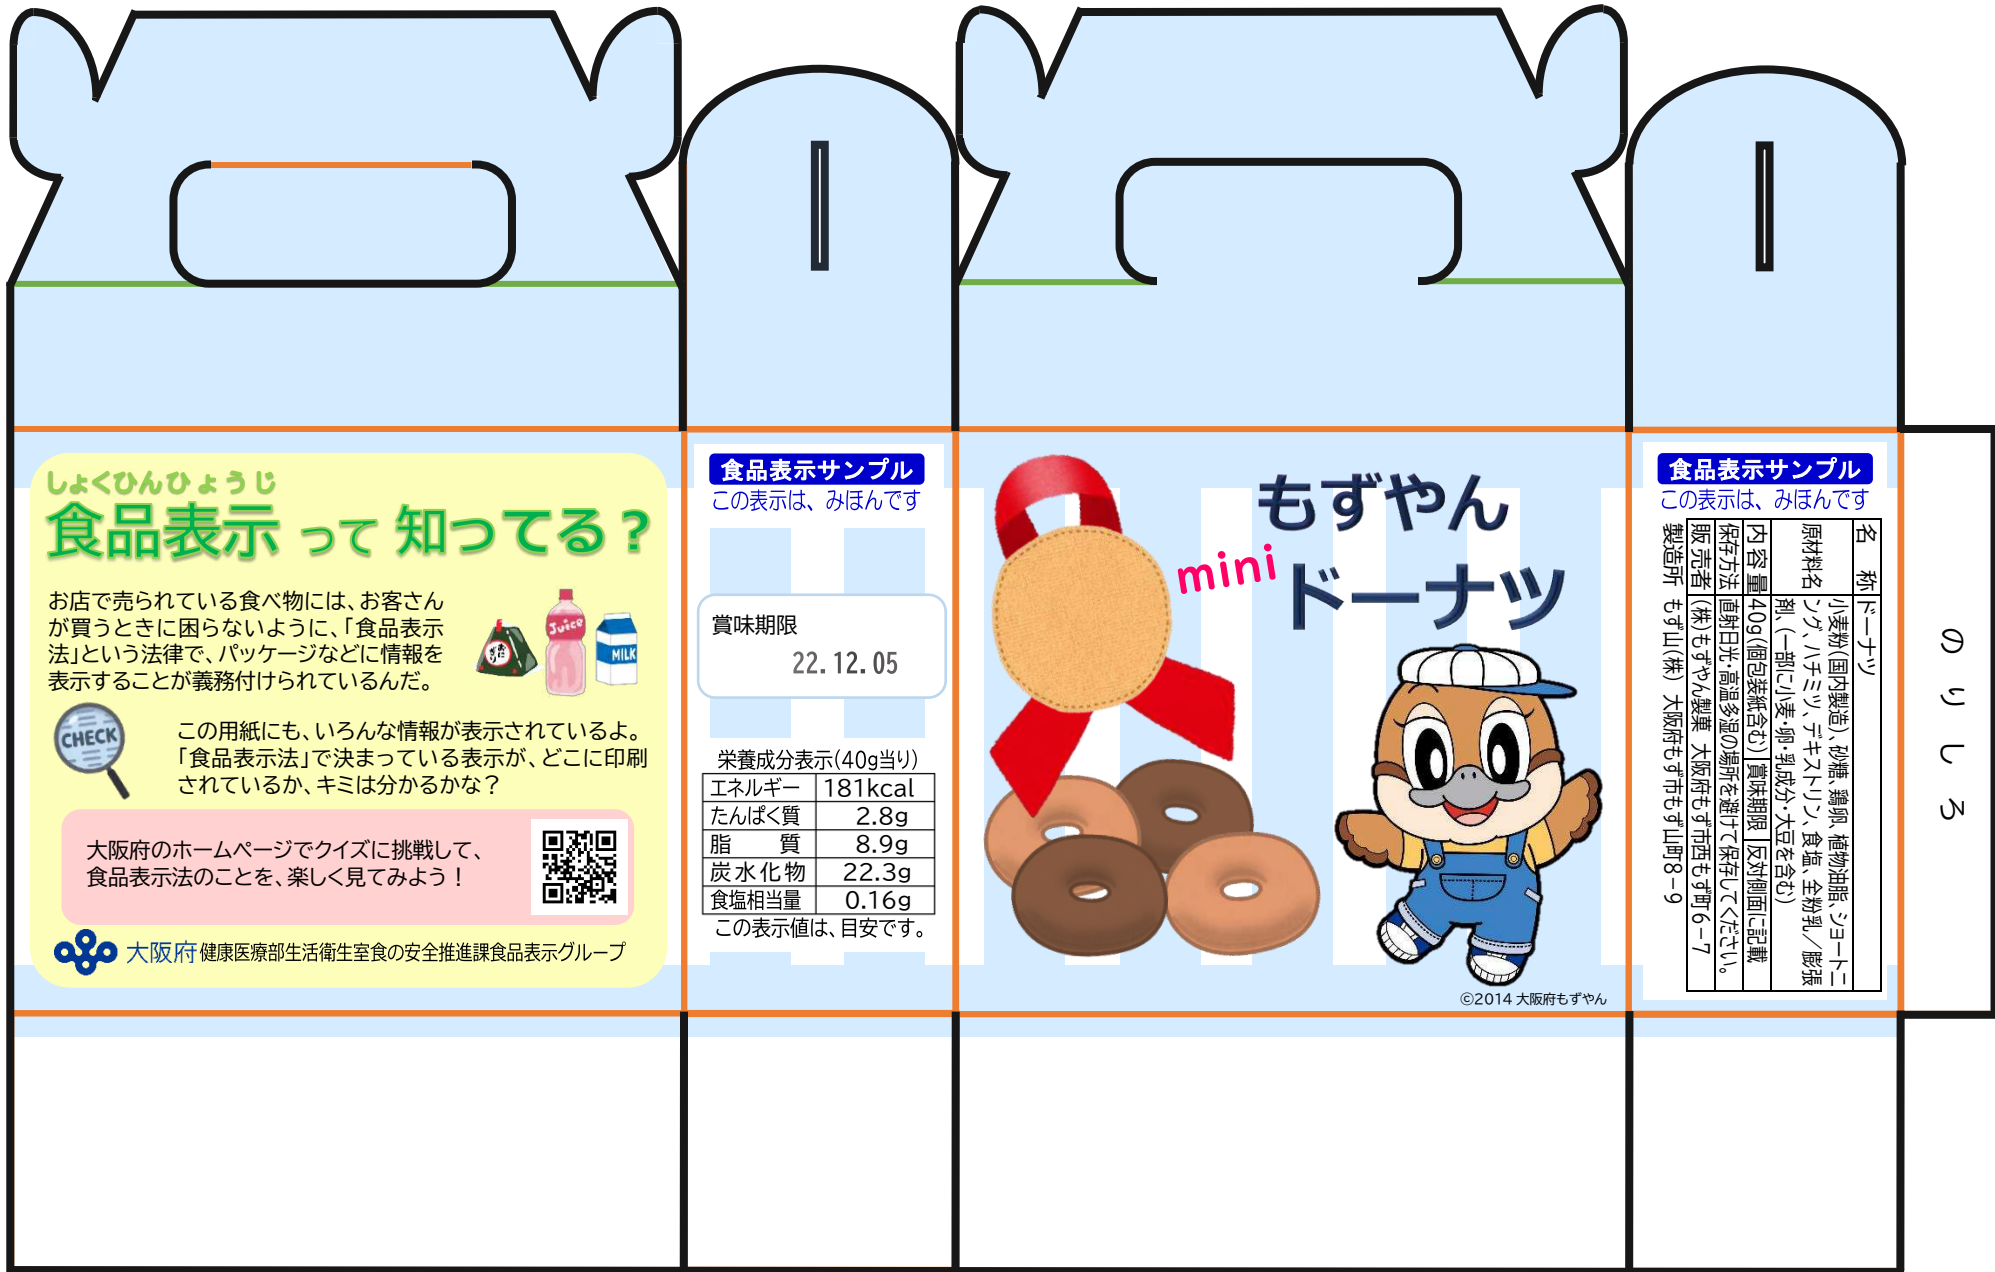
しょくひんひょうじ
食品表示って知ってる？

お店で売られている食べ物には、お客さんが買うときに困らないように、「食品表示法」という法律で、パッケージなどに情報を表示することが義務付けられているんだ。

Juice
MILK

CHECK

この用紙にも、いろんな情報が表示されているよ。「食品表示法」で決まっている表示が、どこに印刷されているか、キミは分かるかな？

大阪府のホームページでクイズに挑戦して、食品表示法のことを、楽しく見てみよう！

大阪府 健康医療部生活衛生室食の安全推進課食品表示グループ

食品表示サンプル
この表示は、みほんです

賞味期限
22.12.05

栄養成分表示(40g当り)

| エネルギー | 181kcal |
|---|---|
| たんぱく質 | 2.8g |
| 脂質 | 8.9g |
| 炭水化物 | 22.3g |
| 食塩相当量 | 0.16g |

この表示値は、目安です。

もずやん
mini
ドーナツ

©2014 大阪府もずやん

食品表示サンプル
この表示は、みほんです

| 名称 | ドーナツ |
|---|---|
| 原材料名 | 小麦粉(国内製造)、砂糖、鶏卵、植物油脂、ショートニング、ハチミツ、デキストリン、食塩、全粉乳／膨張剤、(一部に小麦・卵・乳成分・大豆を含む) |
| 内容量 | 40g(個包装紙含む) 賞味期限 反対側面に記載 |
| 保存方法 | 直射日光・高温多湿の場所を避けて保存してください。 |
| 販売者 | (株)もずやん製菓 大阪府もず市西もず町6－7 |

製造所 もず山(株) 大阪府もず市もず山町8－9

のりしろ